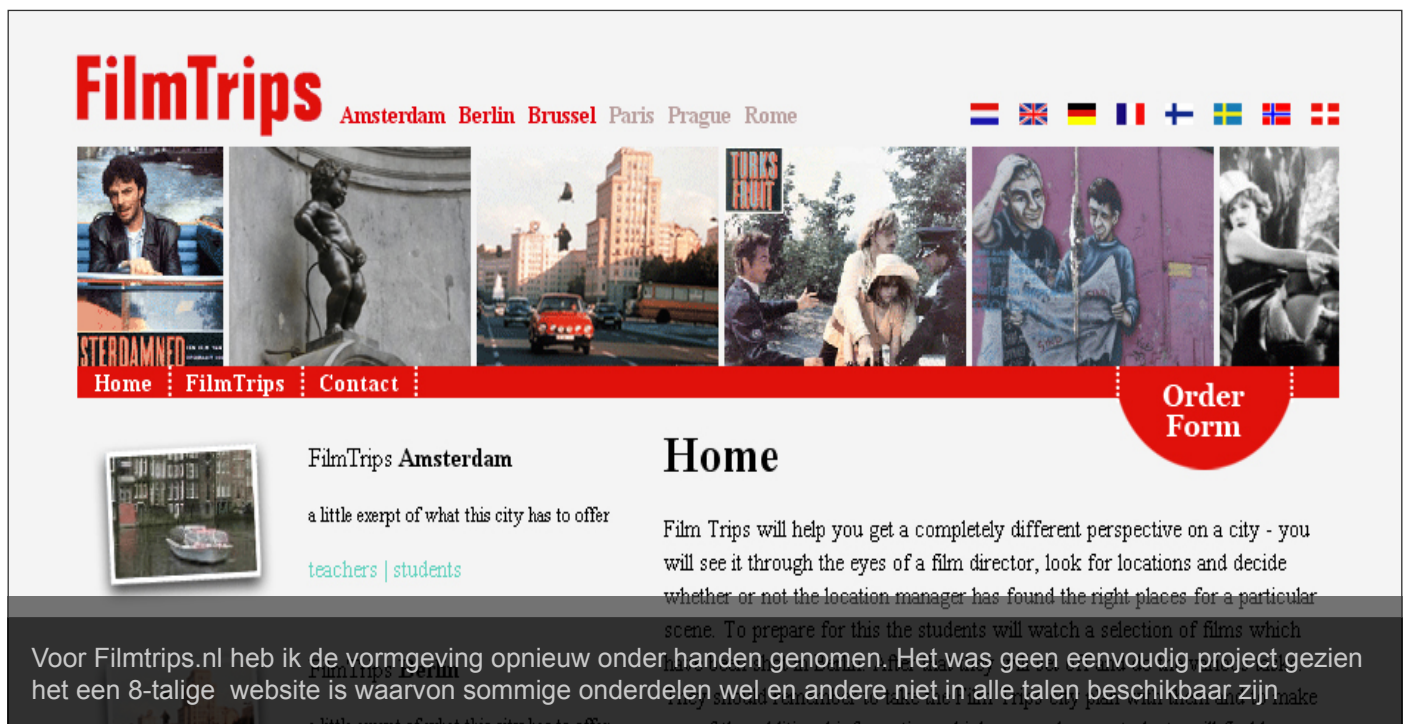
FilmTrips Amsterdam Berlin Brussel Paris Prague Rome

STERDAMNED

TURKS FRUIT

Home FilmTrips Contact

Order Form

FilmTrips Amsterdam

a little exerpt of what this city has to offer

teachers | students

Home

Film Trips will help you get a completely different perspective on a city - you will see it through the eyes of a film director, look for locations and decide whether or not the location manager has found the right places for a particular scene. To prepare for this the students will watch a selection of films which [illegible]

FilmTrips Berlin

Voor Filmtrips.nl heb ik de vormgeving opnieuw onder handen genomen. Het was geen eenvoudig project gezien het een 8-talige website is waarvon sommige onderdelen wel en andere niet in alle talen beschikbaar zijn